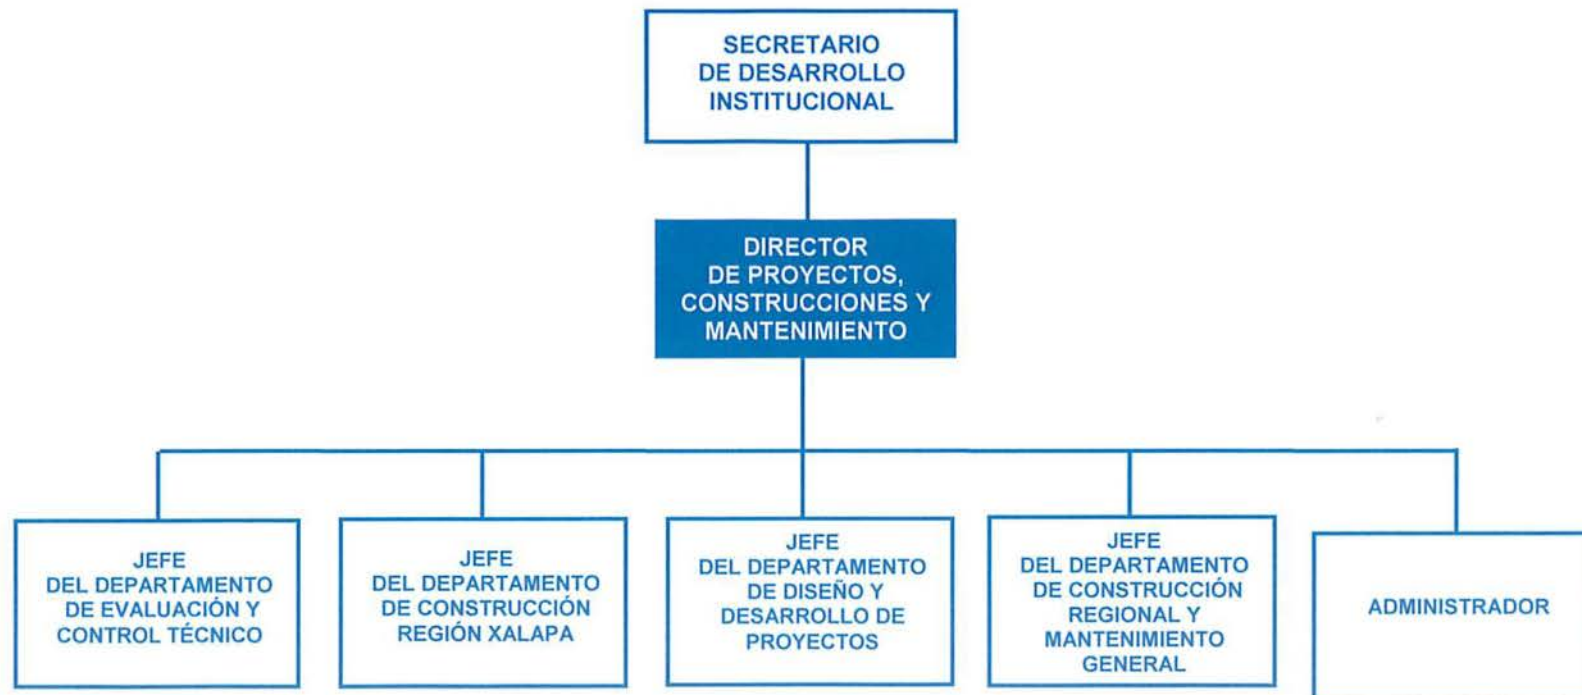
SECRETARIO DE DESARROLLO INSTITUCIONAL

DIRECTOR DE PROYECTOS, CONSTRUCCIONES Y MANTENIMIENTO

JEFE DEL DEPARTAMENTO DE EVALUACIÓN Y CONTROL TÉCNICO

JEFE DEL DEPARTAMENTO DE CONSTRUCCIÓN REGIÓN XALAPA

JEFE DEL DEPARTAMENTO DE DISEÑO Y DESARROLLO DE PROYECTOS

JEFE DEL DEPARTAMENTO DE CONSTRUCCIÓN REGIONAL Y MANTENIMIENTO GENERAL

ADMINISTRADOR